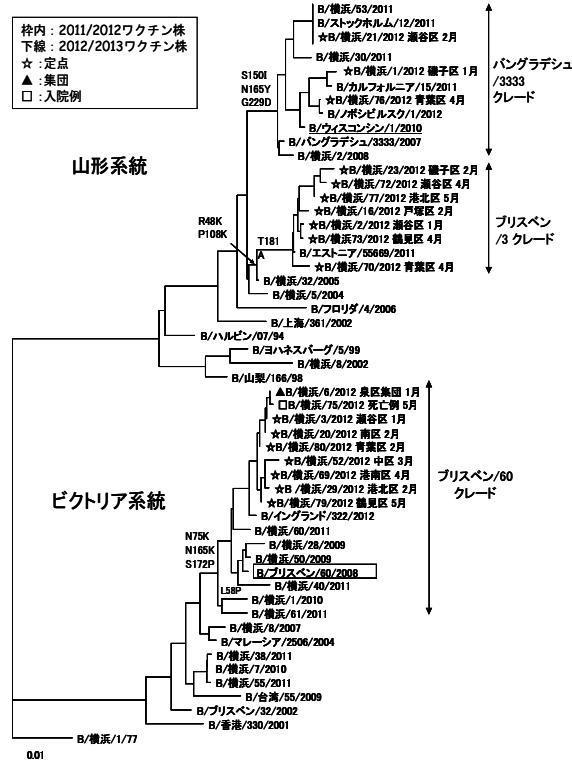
枠内：2011/2012ワクチン株
下線：2012/2013ワクチン株
☆：定点
▲：集団
□：入院例

B/横浜/53/2011
B/ストックホルム/12/2011
☆B/横浜/21/2012 瀬谷区 2月
B/横浜/30/2011
☆B/横浜/1/2012 磯子区 1月
B/カルフォルニア/15/2011
☆B/横浜/76/2012 青葉区 4月
B/ノボシビルスク/1/2012
B/ウィスコンシン/1/2010
B/バングラデシュ/3333/2007
B/横浜/2/2008

S150I
N165Y
G229D

バングラデシュ/3333/クレード

山形系統

☆B/横浜/23/2012 磯子区 2月
☆B/横浜/72/2012 瀬谷区 4月
☆B/横浜/77/2012 港北区 5月
☆B/横浜/16/2012 戸塚区 2月
☆B/横浜/2/2012 瀬谷区 1月
☆B/横浜/73/2012 鶴見区 4月
B/エストニア/55669/2011
☆B/横浜/70/2012 青葉区 4月

ブリスベン/3 クレード

R48K
P108K
T181A

B/横浜/32/2005
B/横浜/5/2004
B/フロリダ/4/2006
B/上海/361/2002
B/ハルビン/07/94
B/ヨハネスバーグ/5/99
B/横浜/8/2002
B/山梨/166/98

▲B/横浜/6/2012 泉区集団 1月
□B/横浜/75/2012 死亡例 5月
☆B/横浜/3/2012 瀬谷区 1月
☆B/横浜/20/2012 南区 2月
☆B/横浜/80/2012 青葉区 2月
☆B/横浜/52/2012 中区 3月
☆B/横浜/69/2012 港南区 4月
☆B /横浜/29/2012 港北区 2月
☆B/横浜/79/2012 鶴見区 5月
B/イングランド/322/2012

ブリスベン/60 クレード

ビクトリア系統

N75K
N165K
S172P

B/横浜/60/2011
B/横浜/28/2009
B/横浜/50/2009
B/ブリスベン/60/2008
B/横浜/40/2011
L58P
B/横浜/1/2010
B/横浜/61/2011
B/横浜/8/2007
B/マレーシア/2506/2004
B/横浜/38/2011
B/横浜/7/2010
B/横浜/55/2011
B/台湾/55/2009
B/ブリスベン/32/2002
B/香港/330/2001
B/横浜/1/77

0.01